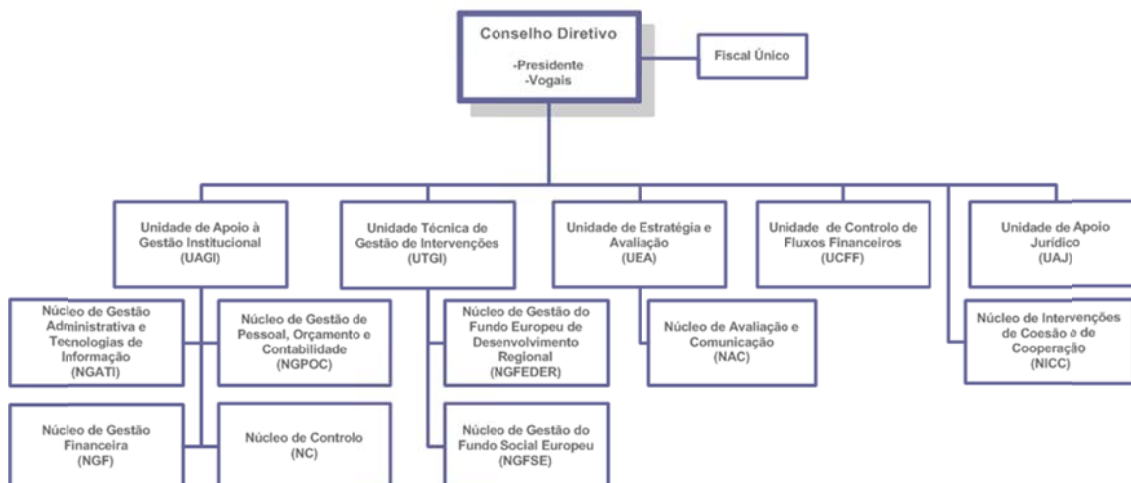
Conselho Diretivo

-Presidente
-Vogais

Fiscal Único

Unidade de Apoio à Gestão Institucional (UAGI)

Núcleo de Gestão Administrativa e Tecnologias de Informação (NGATI)

Núcleo de Gestão de Pessoal, Orçamento e Contabilidade (NGPOC)

Núcleo de Gestão Financeira (NGF)

Núcleo de Controlo (NC)

Unidade Técnica de Gestão de Intervenções (UTGI)

Núcleo de Gestão do Fundo Europeu de Desenvolvimento Regional (NGFEDER)

Núcleo de Gestão do Fundo Social Europeu (NGFSE)

Unidade de Estratégia e Avaliação (UEA)

Núcleo de Avaliação e Comunicação (NAC)

Unidade de Controlo de Fluxos Financeiros (UCFF)

Unidade de Apoio Jurídico (UAJ)

Núcleo de Intervenções de Coesão e de Cooperação (NICC)